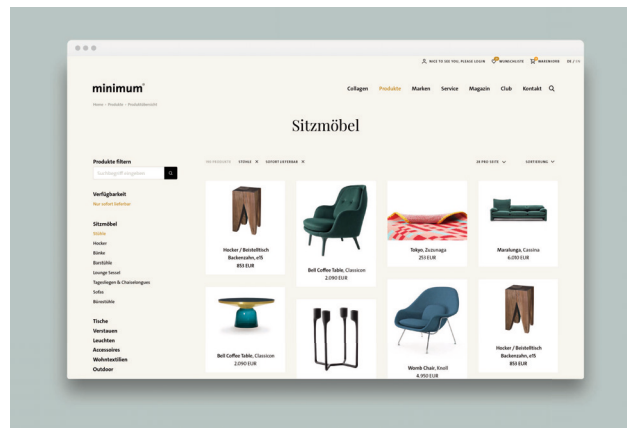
NICE TO SEE YOU, PLEASE LOGIN WUNSCHLISTE WARENKORB DE / EN

minimum®

Collagen Produkte Marken Service Magazin Club Kontakt

Home › Produkte › Produktübersicht

Sitzmöbel

Produkte filtern

Suchbegriff eingeben

Verfügbarkeit
Nur sofort lieferbar

Sitzmöbel
Stühle
Hocker
Bänke
Barstühle
Lounge Sessel
Tagesliegen & Chaiselongues
Sofas
Bürostühle

Tische
Verstauen
Leuchten
Accessoires
Wohntextilien
Outdoor

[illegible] PRODUKTE STÜHLE × SOFORT LIEFERBAR ×

24 PRO SEITE SORTIERUNG

Hocker / Beistelltisch Backenzahn, e15
853 EUR

Bell Coffee Table, Classicon
2.090 EUR

Tokyo, Zuzunaga
253 EUR

Maralunga, Cassina
6.093 EUR

Bell Coffee Table, Classicon
2.090 EUR

Womb Chair, Knoll
4.950 EUR

Hocker / Beistelltisch Backenzahn, e15
853 EUR